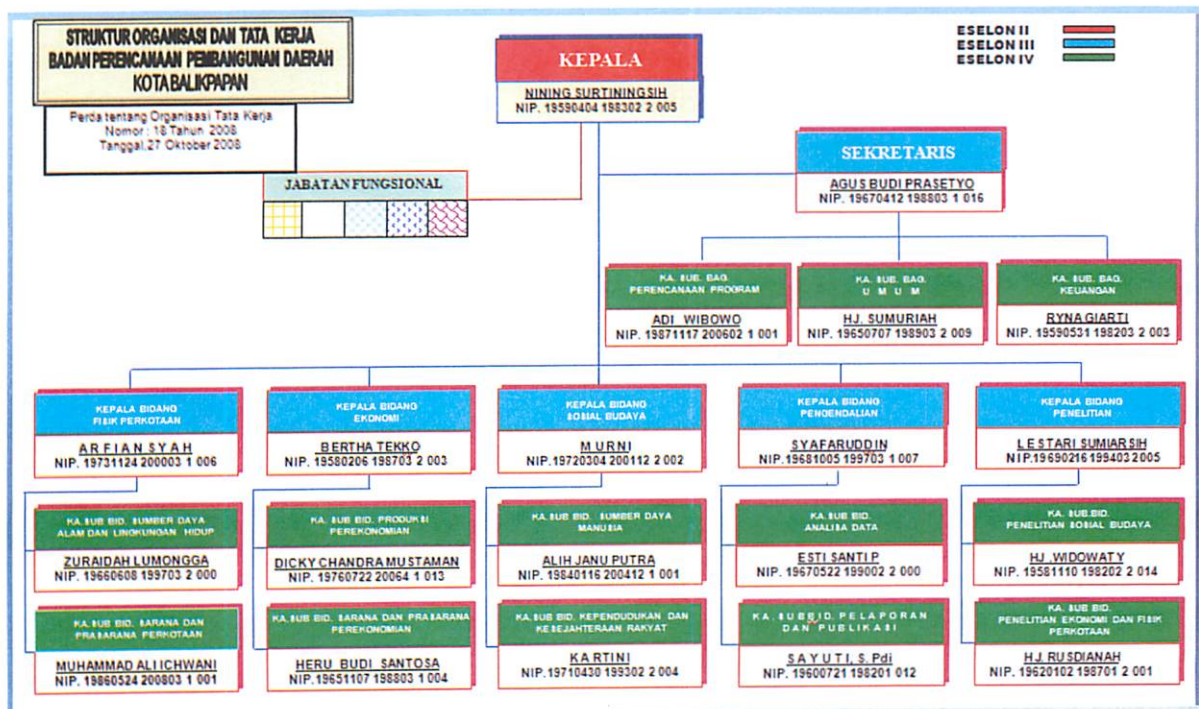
STRUKTUR ORGANISASI DAN TATA KERJA
BADAN PERENCANAAN PEMBANGUNAN DAERAH
KOTA BALIKPAPAN

Perda tentang Organisasi Tata Kerja
Nomor : 18 Tahun 2008
Tanggal 27 Oktober 2008

KEPALA
NINING SURTININGSIH
NIP. 19590404 198302 2 005

ESELON II
ESELON III
ESELON IV

JABATAN FUNGSIONAL

SEKRETARIS
AGUS BUDI PRASETYO
NIP. 19670412 198803 1 016

KA. SUB. BAG. PERENCANAAN PROGRAM
ADI WIBOWO
NIP. 19871117 200602 1 001

KA. SUB. BAG. U M U M
HJ. SUMURIAH
NIP. 19650707 198903 2 009

KA. SUB. BAG. KEUANGAN
RYNA GIARTI
NIP. 19590531 198203 2 003

KEPALA BIDANG FISIK PERKOTAAN
ARFIAN SYAH
NIP. 19731124 200003 1 006

KEPALA BIDANG EKONOMI
BERTHA TEKKO
NIP. 19580206 198703 2 003

KEPALA BIDANG SOSIAL BUDAYA
MURNI
NIP.19720304 200112 2 002

KEPALA BIDANG PENGENDALIAN
SYAFARUDDIN
NIP.19681005 199703 1 007

KEPALA BIDANG PENELITIAN
LESTARI SUMIARSIH
NIP.19690216 199403 2005

KA. SUB BID. SUMBER DAYA ALAM DAN LINGKUNGAN HIDUP
ZURAIDAH LUMONGGA
NIP. 19660608 199703 2 000

KA. SUB BID. PRODUKSI PEREKONOMIAN
DICKY CHANDRA MUSTAMAN
NIP. 19760722 20064 1 013

KA. SUB BID. SUMBER DAYA MANUSIA
ALIH JANU PUTRA
NIP. 19840116 200412 1 001

KA. SUB BID. ANALISA DATA
ESTI SANTI P
NIP. 19670522 199002 2 000

KA. SUB BID. PENELITIAN SOSIAL BUDAYA
HJ. WIDOWATY
NIP. 19581110 198202 2 014

KA. SUB BID. SARANA DAN PRASARANA PERKOTAAN
MUHAMMAD ALI ICHWANI
NIP. 19860524 200803 1 001

KA. SUB BID. SARANA DAN PRASARANA PEREKONOMIAN
HERU BUDI SANTOSA
NIP. 19651107 198803 1 004

KA. SUB BID. KEPENDUDUKAN DAN KESEJAHTERAAN RAKYAT
KARTINI
NIP.19710430 199302 2 004

KA. SUB BID. PELAPORAN DAN PUBLIKASI
SAYUTI, S. Pdi
NIP. 19600721 198201 012

KA. SUB BID. PENELITIAN EKONOMI DAN FISIK PERKOTAAN
HJ. RUSDIANAH
NIP. 19620102 198701 2 001